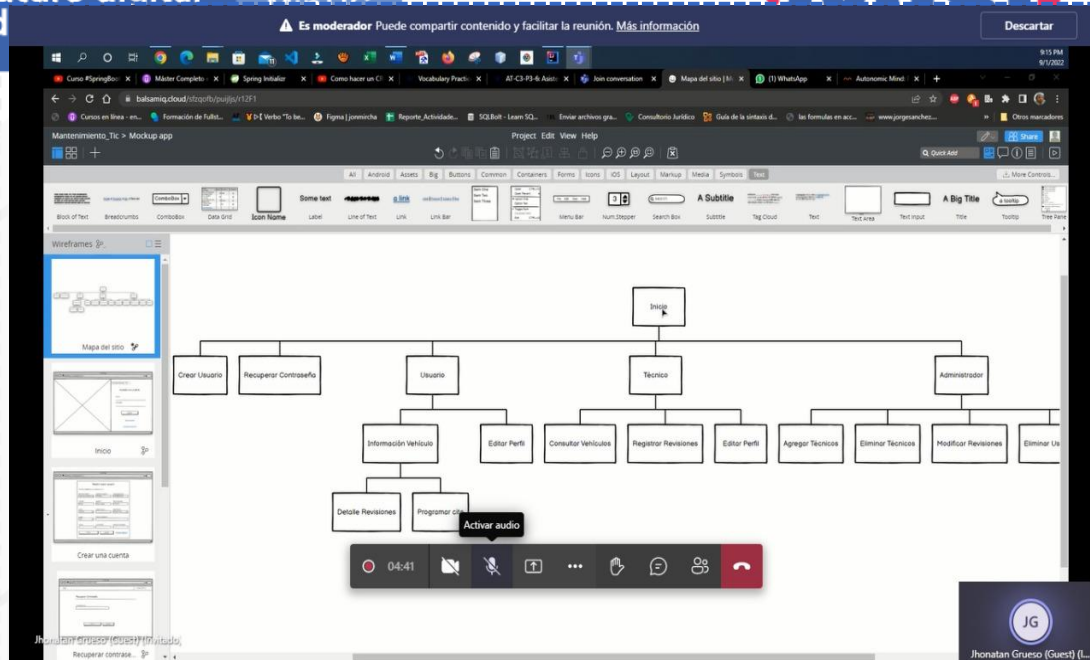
Es moderador Puede compartir contenido y facilitar la reunión. Más información

Descartar

9:15 PM
9/1/2022

Curso #SpringBoo | Máster Completo | Spring Initializr | Como hacer un C | Vocabulary Practic | AT-C3-P3-f6 Asiste | Join conversation | Mapa del sitio | M | (1) WhatsApp | Autonomic Mind

balsamiq.cloud/sfzqofb/pujljs/r12F1

Cursos en línea - en... | Formación de Fullst... | Verbo "To be... | Figma | jonmircha | Reporte_Actividade... | SQLBolt - Learn SQ... | Enviar archivos gra... | Consultorio Jurídico | Guía de la sintaxis d... | las formulas en acc... | www.jorgesanchez... | Otros marcadores

Mantenimiento_Tic > Mockup app

Project Edit View Help

Share

Quick Add

All | Android | Assets | Big | Buttons | Common | Containers | Forms | Icons | iOS | Layout | Markup | Media | Symbols | Text

More Controls...

Block of Text | Breadcrumbs | ComboBox | Data Grid | Icon Name | Some text Label | Line of Text | a link Link | Link Bar | Menu Bar | Num. Stepper | Search Box | A Subtitle Subtitle | Tag Cloud | Text | Text Area | Text Input | A Big Title Title | a tooltip Tooltip | Tree Pane

Wireframes

Mapa del sitio

Inicio

Crear una cuenta

Recuperar contrase...

Inicio

Crear Usuario

Recuperar Contraseña

Usuario

Técnico

Administrador

Información Vehículo

Editor Perfil

Consultor Vehículos

Registrar Revisiones

Editor Perfil

Agregar Técnicos

Eliminar Técnicos

Modificar Revisiones

Eliminar Us

Detalle Revisiones

Programar cita

Activar audio

04:41

Jhonatan Grueso (Guest) (Invitado)

JG

Jhonatan Grueso (Guest) (I...